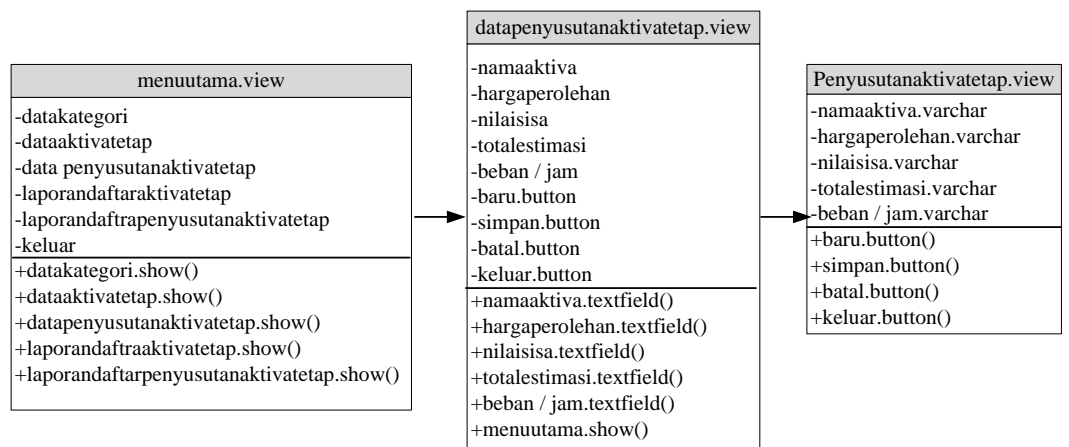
menuutama.view

-datakategori
-dataaktivatetap
-data penyusutanaktivatetap
-laporandaftaraktivatetap
-laporandaftrapenyusutanaktivatetap
-keluar

+datakategori.show()
+dataaktivatetap.show()
+datapenyusutanaktivatetap.show()
+laporandaftraaktivatetap.show()
+laporandaftarpenyusutanaktivatetap.show()

datapenyusutanaktivatetap.view

-namaaktiva
-hargaperolehan
-nilaisisa
-totalestimasi
-beban / jam
-baru.button
-simpan.button
-batal.button
-keluar.button

+namaaktiva.textfield()
+hargaperolehan.textfield()
+nilaisisa.textfield()
+totalestimasi.textfield()
+beban / jam.textfield()
+menuutama.show()

Penyusutanaktivatetap.view

-namaaktiva.varchar
-hargaperolehan.varchar
-nilaisisa.varchar
-totalestimasi.varchar
-beban / jam.varchar

+baru.button()
+simpan.button()
+batal.button()
+keluar.button()